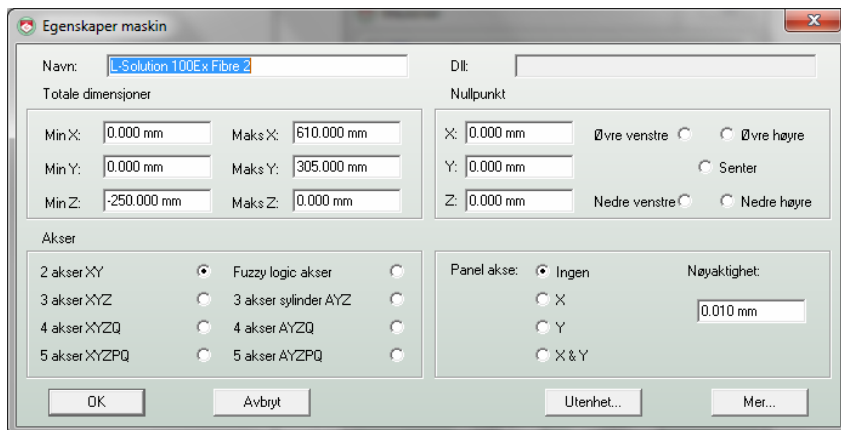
Egenskaper maskin

Navn: L-Solution 100Ex Fibre 2

Dll:

Totale dimensjoner

Min X: 0.000 mm
Maks X: 610.000 mm
Min Y: 0.000 mm
Maks Y: 305.000 mm
Min Z: -250.000 mm
Maks Z: 0.000 mm

Nullpunkt

X: 0.000 mm
Y: 0.000 mm
Z: 0.000 mm
Øvre venstre
Øvre høyre
Senter
Nedre venstre
Nedre høyre

Akser

2 akser XY
3 akser XYZ
4 akser XYZQ
5 akser XYZPQ
Fuzzy logic akser
3 akser sylinder AYZ
4 akser AYZQ
5 akser AYZPQ

Panel akse: Ingen
X
Y
X & Y

Nøyaktighet:
0.010 mm

OK
Avbryt
Utenhet...
Mer...